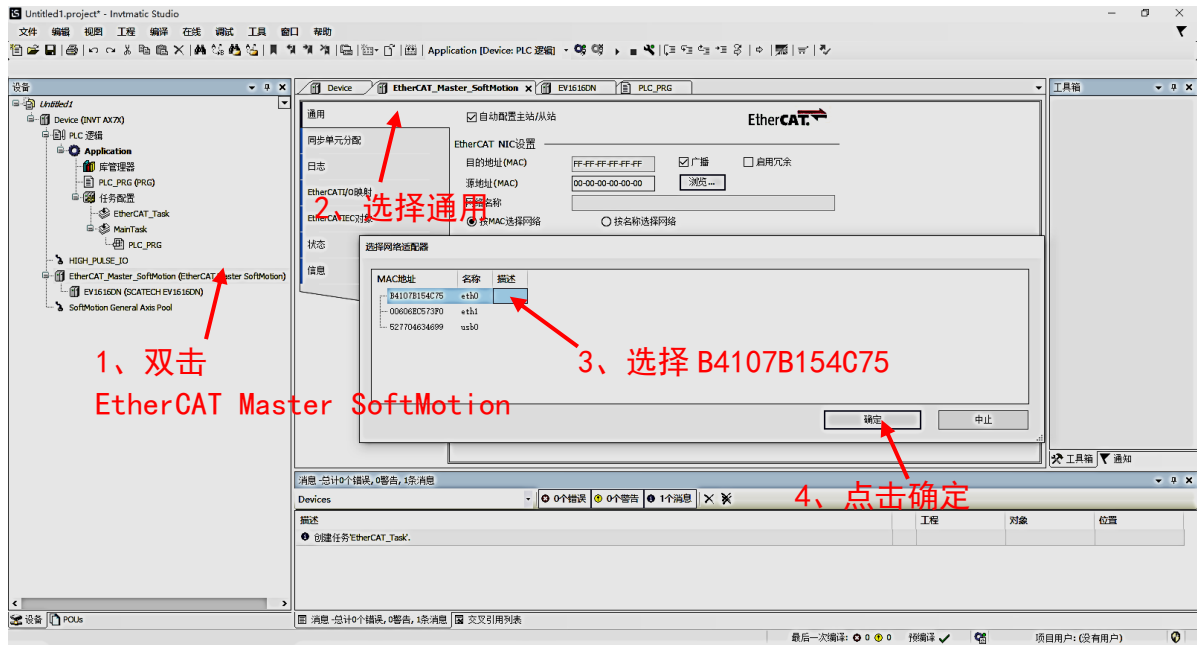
Untitled1.project* - Invtmatic Studio

文件 编辑 视图 工程 编译 在线 调试 工具 窗口 帮助

Application [Device: PLC 逻辑]

设备

Untitled1
Device (INVT AX7X)
PLC 逻辑
Application
库管理器
PLC_PRG (PRG)
任务配置
EtherCAT_Task
MainTask
PLC_PRG
HIGH_PULSE_IO
EtherCAT_Master_SoftMotion (EtherCAT Master SoftMotion)
EV1616DN (SCATECH EV1616DN)
SoftMotion General Axis Pool

1、双击
EtherCAT Master SoftMotion

Device | EtherCAT_Master_SoftMotion | EV1616DN | PLC_PRG

通用
同步单元分配
日志
EtherCAT I/O映射
EtherCAT IEC对象
状态
信息

2、选择通用

自动配置主站/从站

EtherCAT.

EtherCAT NIC设置
目的地址(MAC) FF-FF-FF-FF-FF-FF 广播 启用冗余
源地址(MAC) 00-00-00-00-00-00 浏览...
网络名称
按MAC选择网络 按名称选择网络

选择网络适配器

| MAC地址 | 名称 | 描述 |
|---|---|---|
| B4107B154C75 | eth0 | |
| 00606EC573F0 | eth1 | |
| 527704634699 | usb0 | |

3、选择 B4107B154C75

确定 中止

4、点击确定

工具箱

工具箱 通知

消息 -总计0个错误, 0警告, 1条消息

Devices 0个错误 0个警告 1个消息

| 描述 | 工程 | 对象 | 位置 |
|---|---|---|---|
| 创建任务'EtherCAT_Task'. | | | |

设备 POUs

消息 -总计0个错误, 0警告, 1条消息 交叉引用列表

最后一次编译: 0 0 预编译 项目用户: (没有用户)